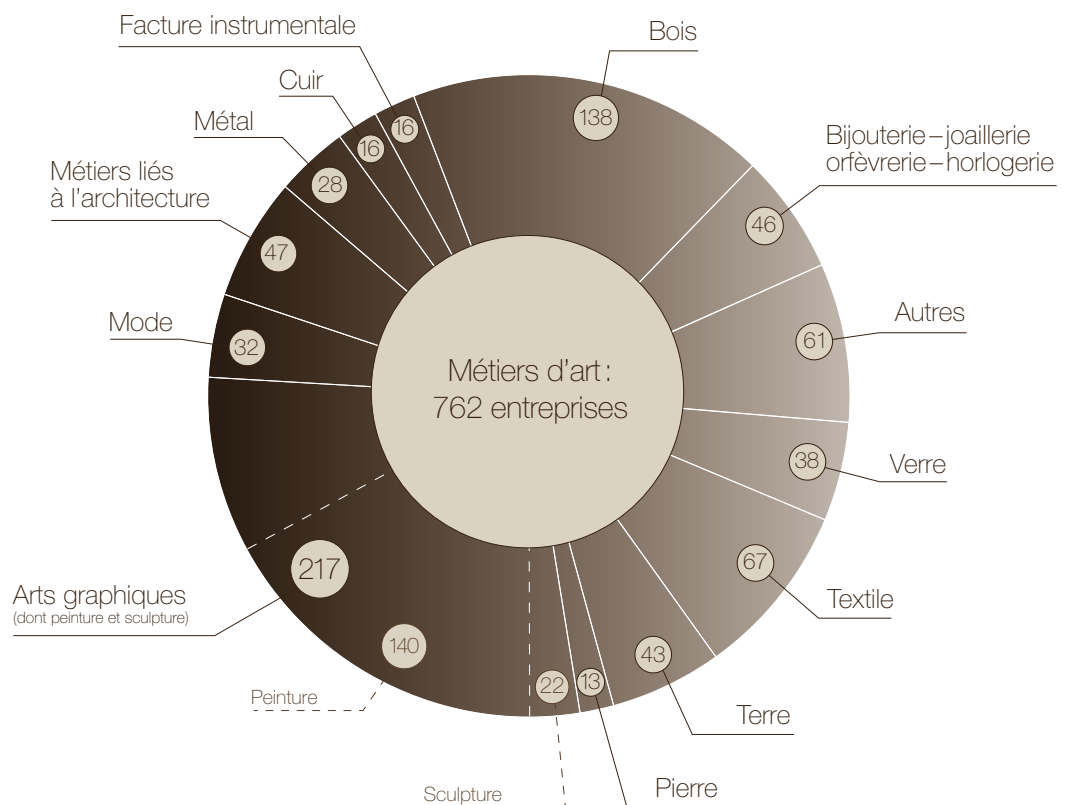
Facture instrumentale

16

Bois

138

Cuir

16

Métal

28

Métiers liés à l'architecture

47

Bijouterie – joaillerie orfèvrerie – horlogerie

46

Autres

61

Mode

32

Métiers d'art : 762 entreprises

38

Verre

67

Textile

217

Arts graphiques (dont peinture et sculpture)

140

Peinture

22

13

43

Terre

Sculpture

Pierre